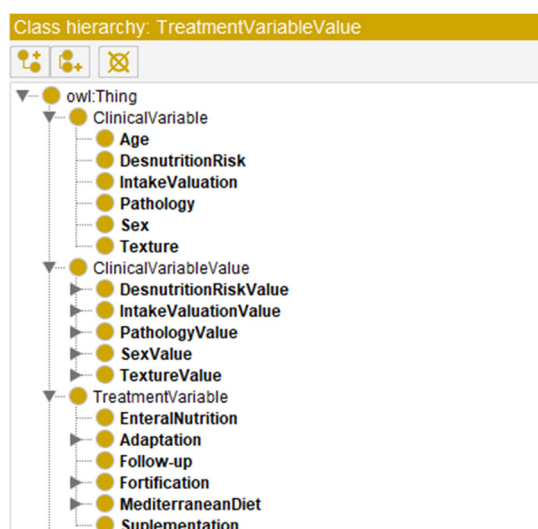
Class hierarchy: TreatmentVariableValue

owl:Thing
ClinicalVariable
Age
DesnutritionRisk
IntakeValuation
Pathology
Sex
Texture
ClinicalVariableValue
DesnutritionRiskValue
IntakeValuationValue
PathologyValue
SexValue
TextureValue
TreatmentVariable
EnteralNutrition
Adaptation
Follow-up
Fortification
MediterraneanDiet
Suplementation